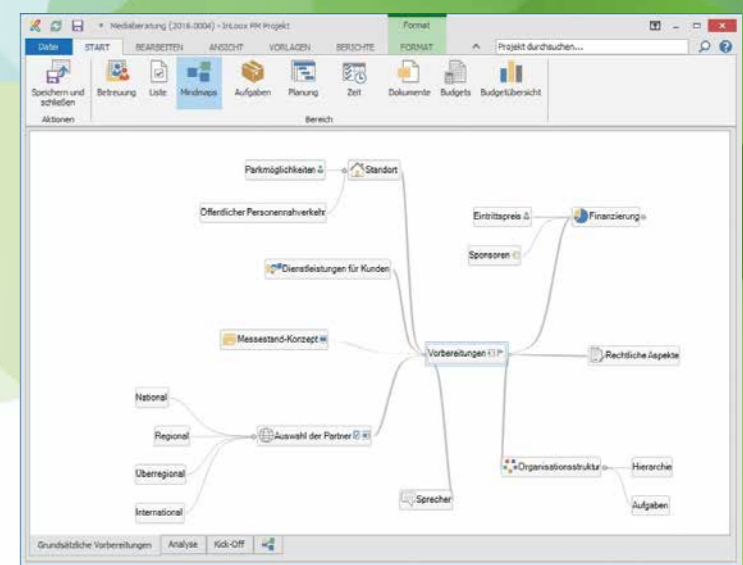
* Medieberatung (2016-0004) - InLoox PM Projekt

Format

Datei START BEARBEITEN ANSICHT VORLAGEN BERICHTE FORMAT

Projekt durchsuchen...

Speichern und schließen

Aktionen

Betreuung Liste Mindmaps Aufgaben Planung Zeit Dokumente Budgets Budgetübersicht

Bereich

Parkmöglichkeiten

Standort

Öffentlicher Personennahverkehr

Eintrittspreis

Finanzierung

Sponsoren

Dienstleistungen für Kunden

Messestand-Konzept

Vorbereitungen

Rechtliche Aspekte

National

Regional

Auswahl der Partner

Überregional

Organisationsstruktur

Hierarchie

Aufgaben

International

Sprecher

Grundsätzliche Vorbereitungen Analyse Kick-Off